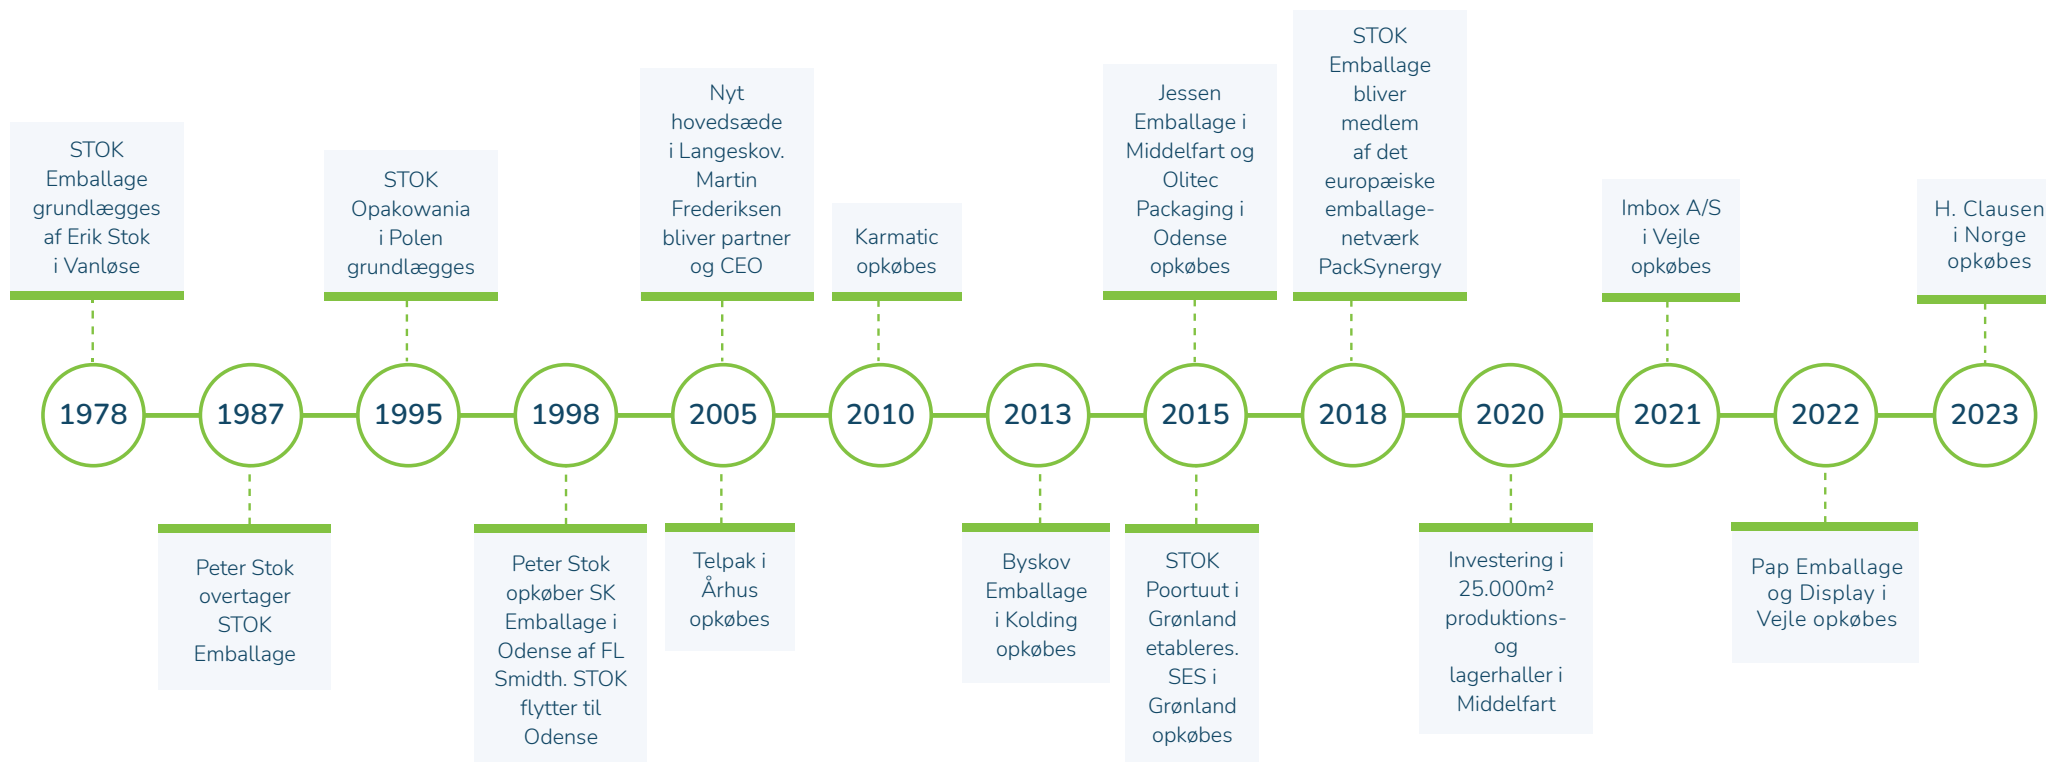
1978
STOK Emballage grundlægges af Erik Stok i Vanløse

1987
Peter Stok overtager STOK Emballage

1995
STOK Opakowania i Polen grundlægges

1998
Peter Stok opkøber SK Emballage i Odense af FL Smidth. STOK flytter til Odense

2005
Nyt hovedsæde i Langeskov. Martin Frederiksen bliver partner og CEO

Telpak i Århus opkøbes

2010
Karmatic opkøbes

2013
Byskov Emballage i Kolding opkøbes

2015
Jessen Emballage i Middelfart og Olitec Packaging i Odense opkøbes

STOK Poortuut i Grønland etableres. SES i Grønland opkøbes

2018
STOK Emballage bliver medlem af det europæiske emballage-netværk PackSynergy

2020
Investering i 25.000m² produktions- og lagerhaller i Middelfart

2021
Imbox A/S i Vejle opkøbes

2022
Pap Emballage og Display i Vejle opkøbes

2023
H. Clausen i Norge opkøbes